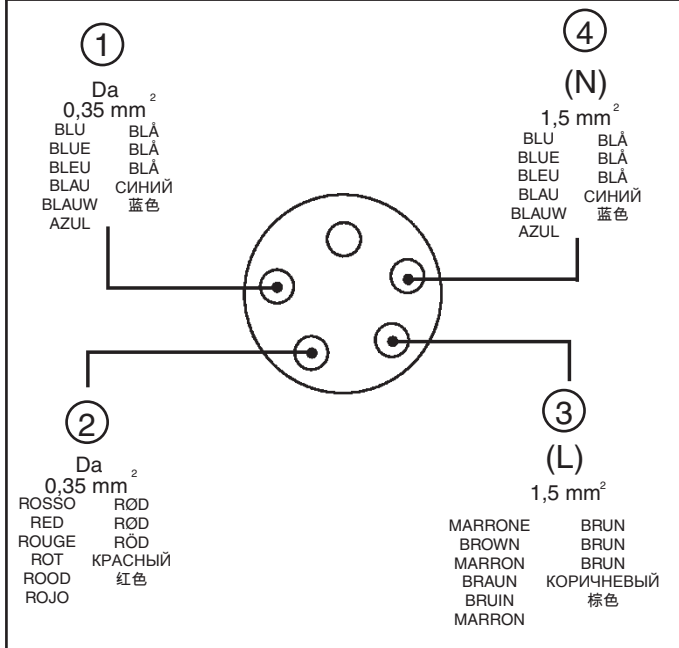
1

Da
0,35 mm$^2$

BLU BLÅ
BLUE BLÅ
BLEU BLÅ
BLAU СИНИЙ
BLAUW 蓝色
AZUL

4

(N)
1,5 mm$^2$

BLU BLÅ
BLUE BLÅ
BLEU BLÅ
BLAU СИНИЙ
BLAUW 蓝色
AZUL

2

Da
0,35 mm$^2$

ROSSO RØD
RED RØD
ROUGE RÖD
ROT КРАСНЫЙ
ROOD 红色
ROJO

3

(L)
1,5 mm$^2$

MARRONE BRUN
BROWN BRUN
MARRON BRUN
BRAUN КОРИЧНЕВЫЙ
BRUIN 棕色
MARRON